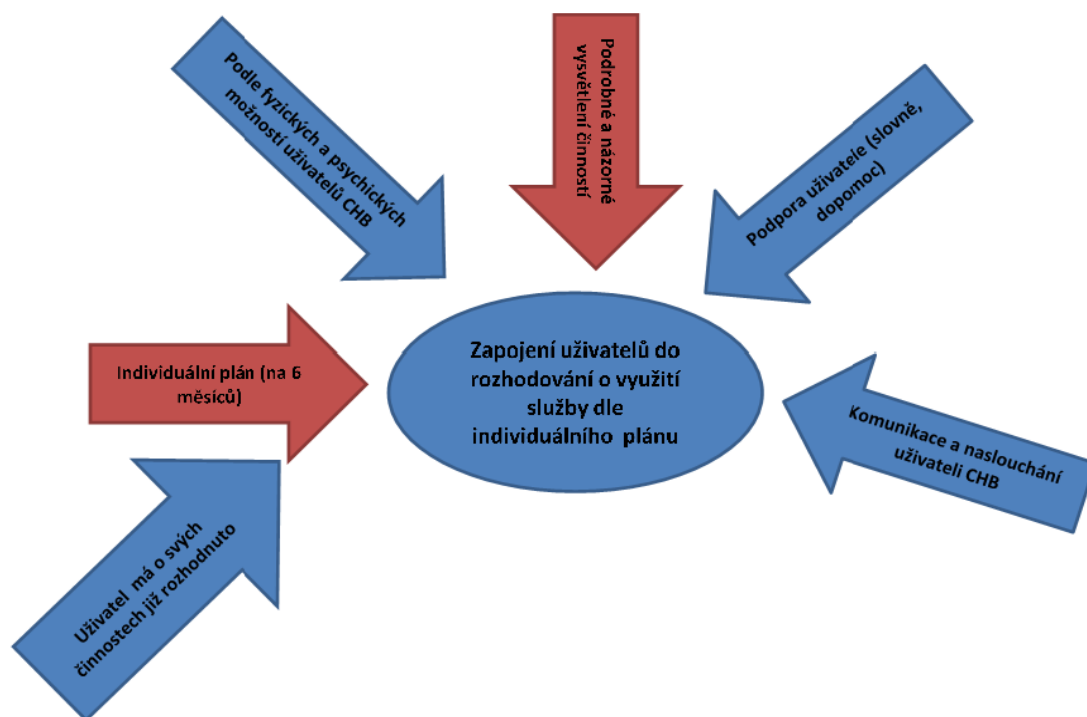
Podle fyzických a psychických možností uživatelů CHB

Podrobné a názorné vysvětlení činností

Podpora uživatele (slovně, dopomoc)

Individuální plán (na 6 měsíců)

Zapojení uživatelů do rozhodování o využití služby dle individuálního plánu

Komunikace a naslouchání uživateli CHB

Uživatel má o svých činnostech již rozhodnuto